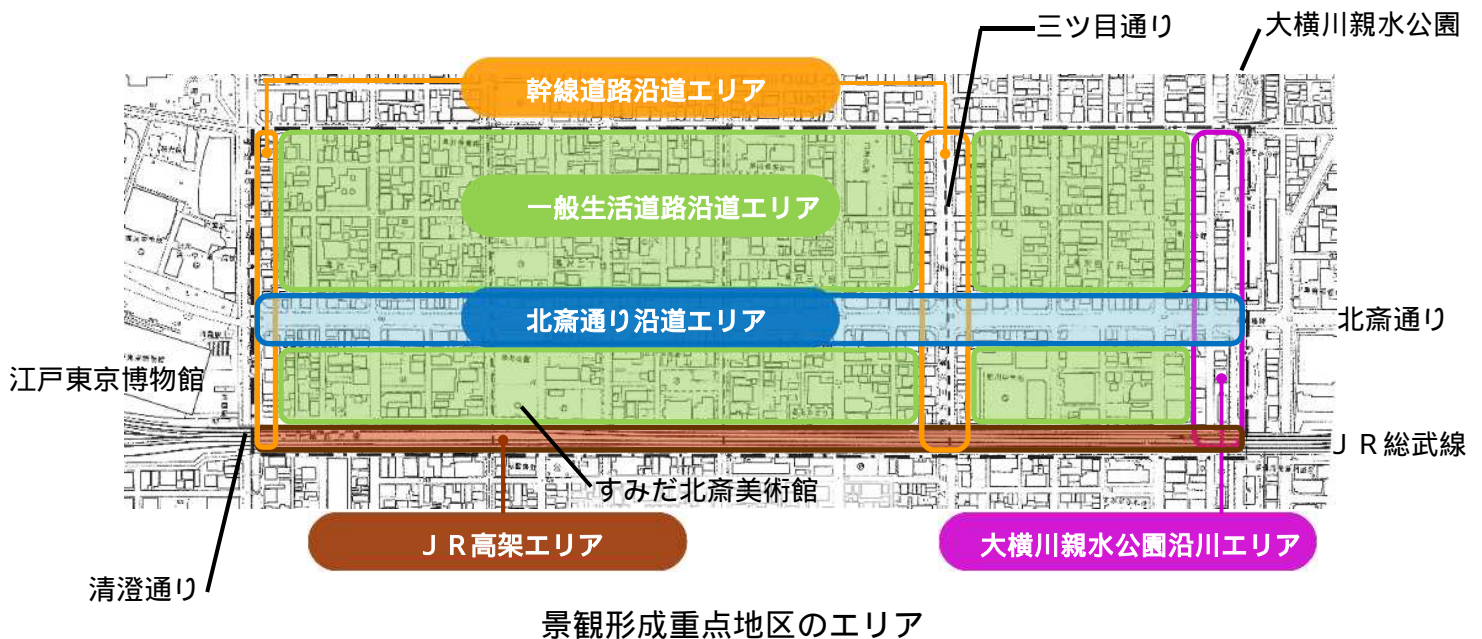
三ツ目通り

大横川親水公園

幹線道路沿道エリア

一般生活道路沿道エリア

北斎通り沿道エリア

北斎通り

江戸東京博物館

ＪＲ総武線

すみだ北斎美術館

ＪＲ高架エリア

大横川親水公園沿川エリア

清澄通り

景観形成重点地区のエリア